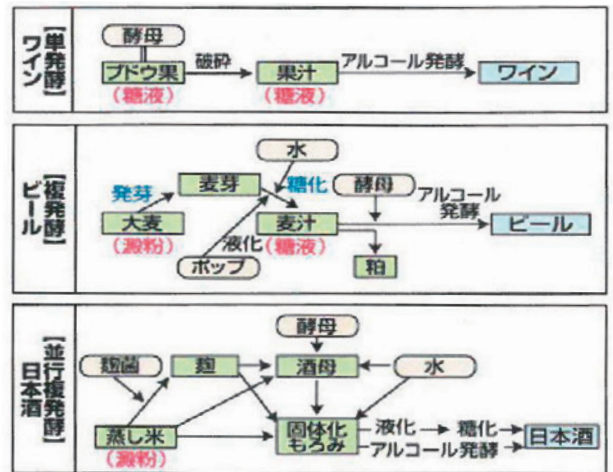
【単発酵】ワイン

酵母
ブドウ果
（糖液）
破砕
果汁
（糖液）
アルコール発酵
ワイン

【複発酵】ビール

水
発芽
麦芽
糖化
酵母
アルコール発酵
大麦
（澱粉）
液化
麦汁
（糖液）
ビール
ホップ
粕

【並行複発酵】日本酒

酵母
麹菌
麹
酒母
水
蒸し米
（澱粉）
固体化もろみ
液化
糖化
アルコール発酵
日本酒